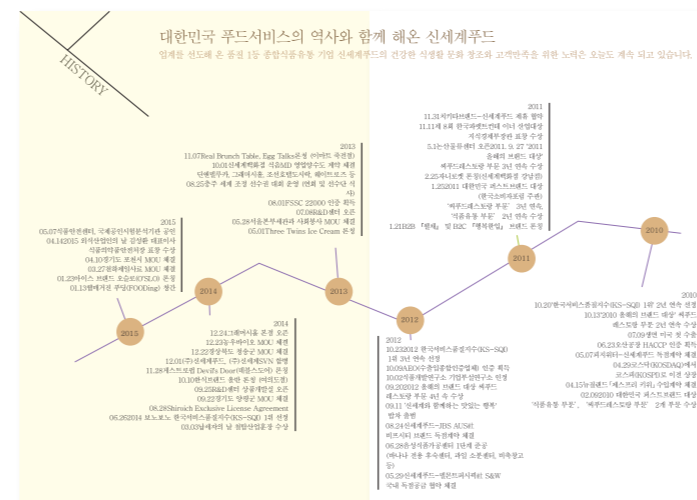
HISTORY

대한민국 푸드서비스의 역사와 함께 해온 신세계푸드

업계를 선도해 온 종합 1등 종합식품유통 기업 신세계푸드의 건강한 식생활 문화 창조와 고객만족을 위한 노력은 오늘도 계속 되고 있습니다.

2015
05.07식품안전센터, 국제공인시험분석기관 공인
04.142015 외식산업인의 날 산업통상자원부 장관 표창 수상
04.10경기도 포천시 MOU 체결
03.27평화재단시료 MOU 체결
01.23카이스 브랜드 오오모리(OSLO) 론칭
01.13올반(OLBAN)을 (FOODing) 창간

2014

2013
11.07Real Brunch Table, Egg Talks론칭 (이마트 죽전점)
10.01신세계에쓰앤씨 식음료(F&B) 영업양수도 계약 체결
단팥빵, 그레이스콘, 조선호텔도시락, 베이커리 등
08.25중국 세계 조정 선수권 대회 운영 (연회 및 선수단 식사)
08.01FSSC 22000 인증 획득
07.08R&D센터 오픈
05.28식품전문제판사 사회봉사 MOU 체결
05.01Three Twins Ice Cream 론칭

2013

2014
12.24크래베이스 론칭 오픈
12.23농우바이오 MOU 체결
12.22광성제도 방송군 MOU 체결
12.01(주)신세계푸드, (주)신세계SVN 합병
11.28데블스도어 Devil's Door(데블스도어) 론칭
10.10한식브랜드 올반 론칭 (여의도점)
09.25R&D센터 상공개관업 오픈
09.22경기도 양평군 MOU 체결
08.28Shirioich Exclusive License Agreement
05.262014 보노보노 한국서비스품질지수(KS-SQI) 1위 선정
03.03남대문라의 날 청탑산업훈장 수상

2012

2012
10.232012 한국서비스품질지수(KS-SQI) 1위 2년 연속 선정
10.09AEO(수출입안전관리우수업체) 인증 획득
10.02식품제조판매 기업 선정
09.202012 올해의 브랜드 대상 패밀리 레스토랑 부문 4년 속 수상
09.11 '신세계와 함께하는 맛있는 행복' 협약 출연
08.24신세계푸드-JBS AUS로 비즈니스 브랜드 독점계약 체결
06.28우정사업본부, 복지형 1선제 운반 (하나나 전문 후속센터, 과일 소분센터, 배송센터 등)
03.29신세계푸드-앨런스서비스 S&W 국내 독점공급 협약 체결

2011
11.31차세대브랜드-신세계푸드 제휴 협약
11.11제 8회 한국서비스대상 이너 상업대상
지식경제부장관 표창 수상
5.1논산공장센터 오픈 2011. 9. 27 '2011 올해의 브랜드 대상'
패밀리레스토랑 부문 3년 연속 수상
2.25자나보웰 론칭(신세계백화점 강남점)
1.252011 대한민국 퍼스트브랜드 대상
(한국소비자포럼 주관)
'패밀리레스토랑 부문' 3년 연속
'외식유통 부문' 2년 연속 수상
1.21KBS 『행복』 및 EBC 『행복한밥』 프로그램 론칭

2011

2010

2010
10.20'한국서비스품질지수(KS-SQI) 1위' 2년 연속 선정
10.13'2010 올해의 브랜드 대상' 패밀리 레스토랑 부문 2년 연속 수상
07.09냉면 미국 첫 수출
06.23오산공장 HACCP 인증 획득
05.07서케이터-신세계푸드 독점계약 체결
04.29코스닥(KOSDAQ)에서 코스피(KOSPI)로 이전 상장
04.15농림재단 '베스트리 키워, 수입 체결
02.092010 대한민국 퍼스트브랜드 대상 '외식유통 부문', '패밀리레스토랑 부문' 2개 부문 수상